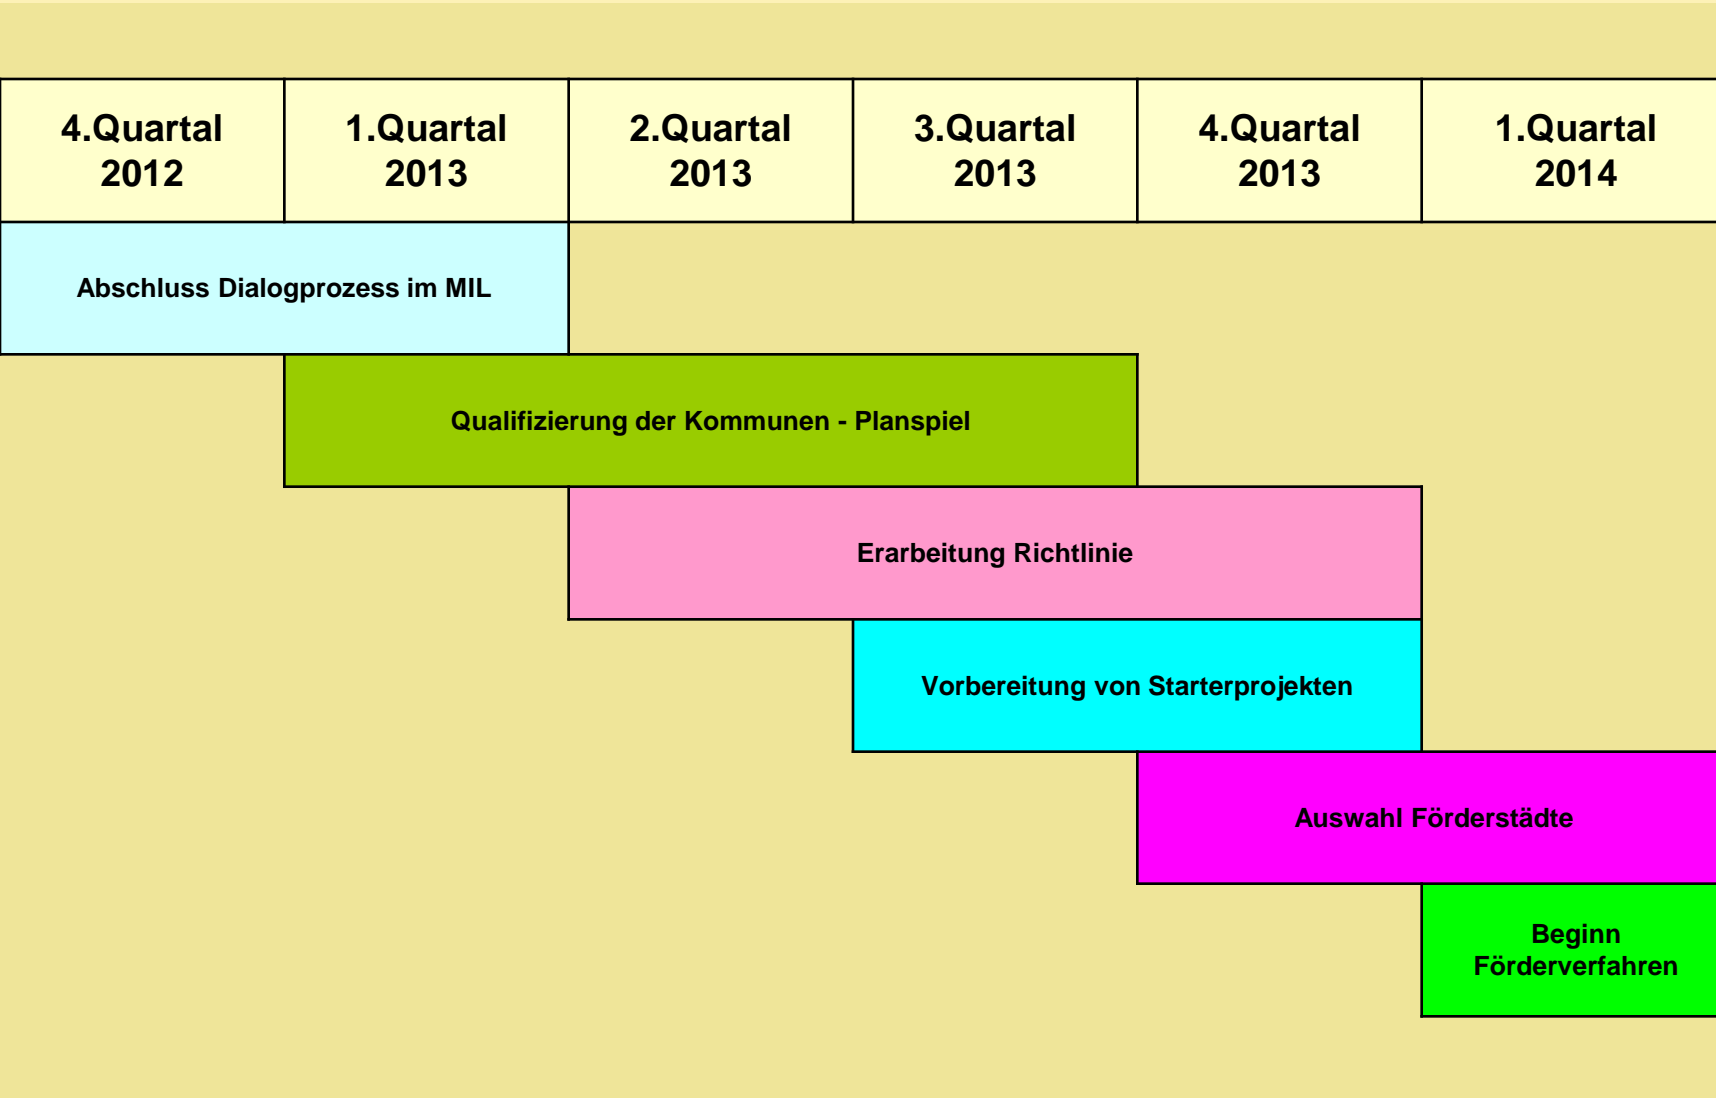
| 4.Quartal 2012 | 1.Quartal 2013 | 2.Quartal 2013 | 3.Quartal 2013 | 4.Quartal 2013 | 1.Quartal 2014 |
|---|---|---|---|---|---|

Abschluss Dialogprozess im MIL

Qualifizierung der Kommunen - Planspiel

Erarbeitung Richtlinie

Vorbereitung von Starterprojekten

Auswahl Förderstädte

Beginn Förderverfahren